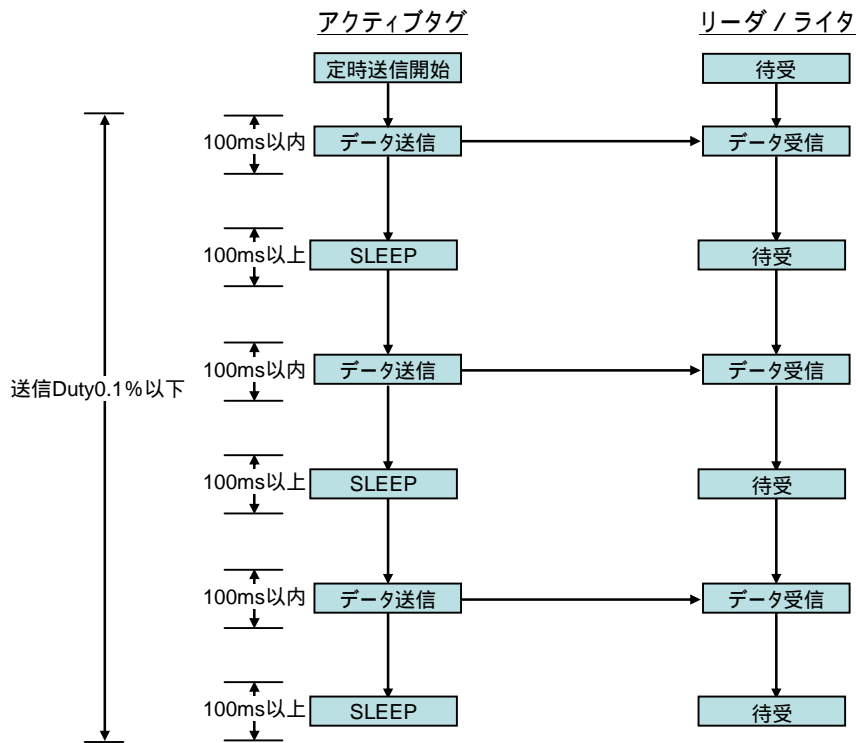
アクティブタグ

リーダ / ライタ

定時送信開始

待受

送信Duty0.1%以下

100ms以内

データ送信

データ受信

100ms以上

SLEEP

待受

100ms以内

データ送信

データ受信

100ms以上

SLEEP

待受

100ms以内

データ送信

データ受信

100ms以上

SLEEP

待受